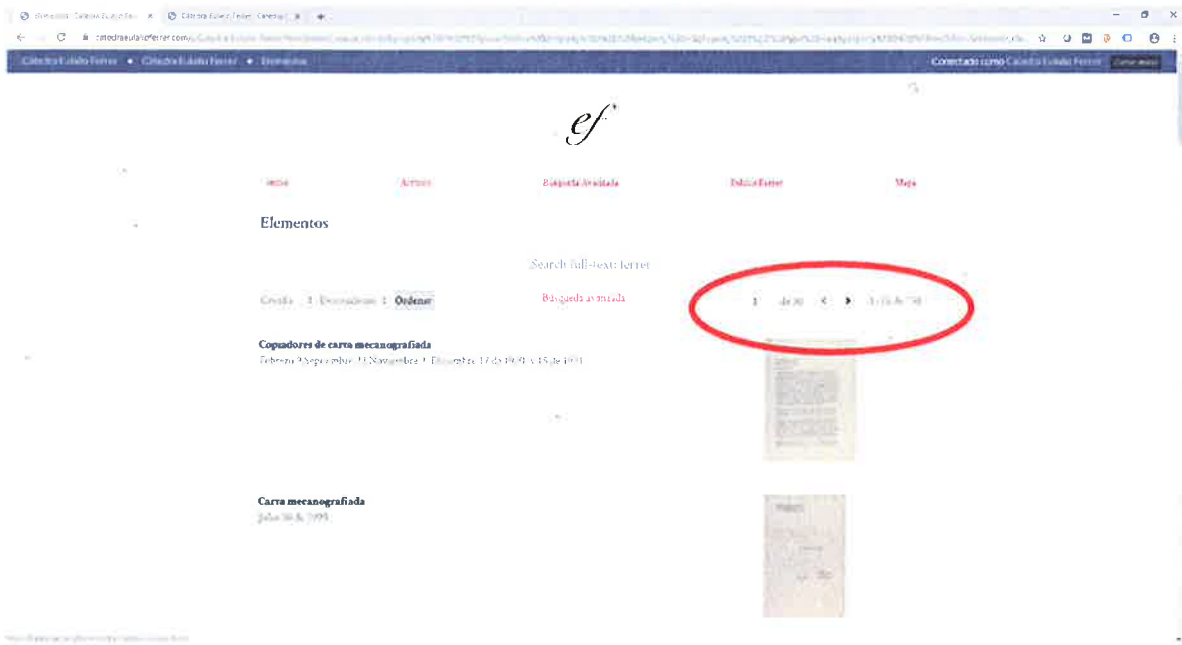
Elementos · Cátedra Eulalio Ferr | Cátedra Eulalio Ferrer · Catedra | +

catedraeulalioferrer.com/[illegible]

Cátedra Eulalio Ferrer • Cátedra Eulalio Ferrer • Elementos

Conectado como Cátedra Eulalio Ferrer Cerrar sesión

ef

Inicio Autores Búsqueda Avanzada Eulalio Ferrer Mapa

Elementos

Search full-text: ferrer

Creado ↕ Descendiente ↕ Ordenar

Búsqueda avanzada

1 de 30 < > 1 - 15 de 750

Copiadores de carta mecanografiada
Febrero 9 Septiembre 23 Noviembre 7 Diciembre 17 de 1930 a 15 de 1931

Carta mecanografiada
Julio 16 de 1995